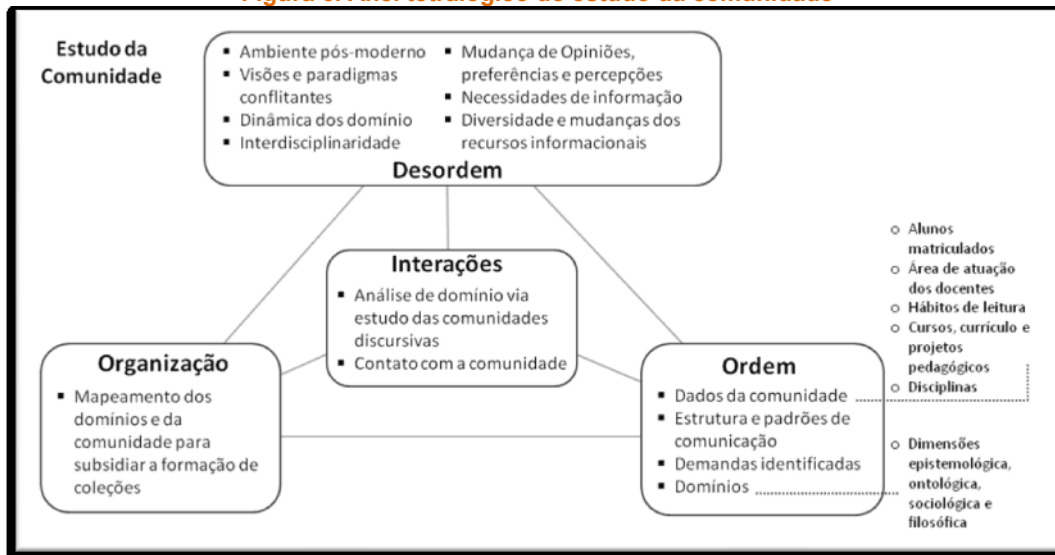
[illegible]

Estudo da Comunidade

- Ambiente pós-moderno
- Visões e paradigmas conflitantes
- Dinâmica dos domínio
- Interdisciplinaridade
- Mudança de Opiniões, preferências e percepções
- Necessidades de informação
- Diversidade e mudanças dos recursos informacionais

Desordem

Interações

- Análise de domínio via estudo das comunidades discursivas
- Contato com a comunidade

Organização

- Mapeamento dos domínios e da comunidade para subsidiar a formação de coleções

Ordem

- Dados da comunidade
- Estrutura e padrões de comunicação
- Demandas identificadas
- Domínios

- Alunos matriculados
- Área de atuação dos docentes
- Hábitos de leitura
- Cursos, currículo e projetos pedagógicos
- Disciplinas

- Dimensões epistemológica, ontológica, sociológica e filosófica